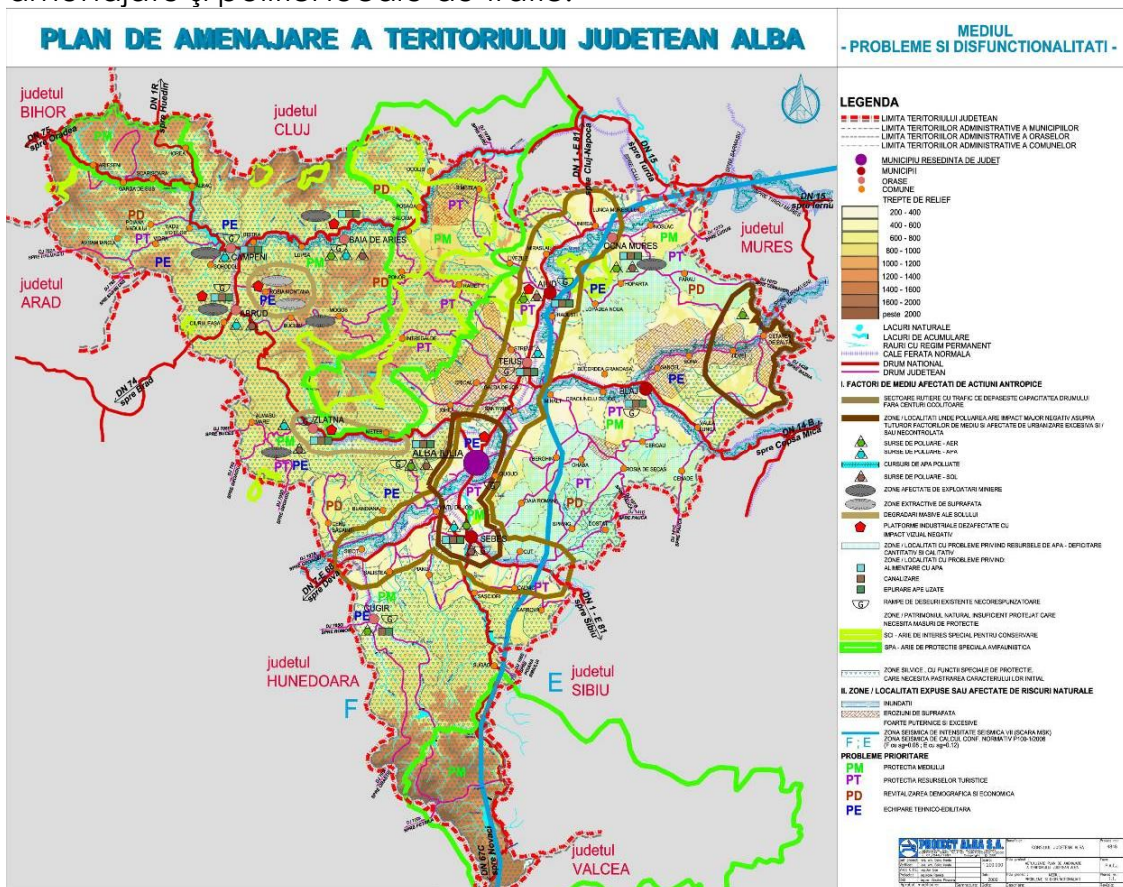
amenajare şi politicile de trafic.

PLAN DE AMENAJARE A TERITORIULUI JUDETEAN ALBA

MEDIUL
- PROBLEME SI DISFUNCTIONALITATI -

LEGENDA
LIMITA TERITORIULUI JUDETEAN
LIMITA TERITORIILOR ADMINISTRATIVE A MUNICIPIILOR
LIMITA TERITORIILOR ADMINISTRATIVE A ORASELOR
LIMITA TERITORIILOR ADMINISTRATIVE A COMUNELOR
MUNICIPIU RESEDINTA DE JUDET
MUNICIPII
ORASE
COMUNE
TREPTE DE RELIEF
200 - 400
400 - 600
600 - 800
800 - 1000
1000 - 1200
1200 - 1400
1400 - 1600
1600 - 2000
peste 2000
LACURI NATURALE
LACURI DE ACUMULARE
RAURI CU REGIM PERMANENT
CALE FERATA NORMALA
DRUM NATIONAL
DRUM JUDETEAN
I. FACTORI DE MEDIU AFECTATI DE ACTIUNI ANTROPICE
SECTOARE RUTIERE CU TRAFIC DE DEPASESTE CAPACITATEA DRUMULUI FARA CENTURI OCOLITOARE
ZONE / LOCALITATI UNDE POLUAREA ARE IMPACT MAJOR NEGATIV ASUPRA TUTUROR FACTORILOR DE MEDIU SI AFECTATE DE URBANIZARE EXCESIVA SI / SAU NECONTROLATA
SURSE DE POLUARE - AER
SURSE DE POLUARE - APA
CURSURI DE APA POLUATE
SURSE DE POLUARE - SOL
ZONE AFECTATE DE EXPLOATARI MINIERE
ZONE EXTRACTIVE DE SUPRAFATA
DEGRADARI MASIVE ALE SOLULUI
PLATFORME INDUSTRIALE DEZAFECTATE CU IMPACT VIZUAL NEGATIV
ZONE / LOCALITATI CU PROBLEME PRIVIND RESURSELE DE APA - DEFICITARE CANTITATIV SI CALITATIV
ZONE / LOCALITATI CU PROBLEME PRIVIND:
ALIMENTARE CU APA
CANALIZARE
EPURARE APE UZATE
RAMPE DE DESEURI EXISTENTE NECORESPUNZATOARE
ZONE / PATRIMONIUL NATURAL INSUFICIENT PROTEJAT CARE NECESITA MASURI DE PROTECTIE
SCI - ARIE DE INTERES SPECIAL PENTRU CONSERVARE
SPA - ARIE DE PROTECTIE SPECIALA AVIFAUNISTICA
ZONE SILVICE , CU FUNCTII SPECIALE DE PROTECTIE, CARE NECESITA PASTRAREA CARACTERULUI INITIAL
II. ZONE / LOCALITATI EXPUSE SAU AFECTATE DE RISCURI NATURALE
INUNDATII
EROZIUNI DE SUPRAFATA
FOARTE PUTERNICE SI EXCESIVE
ZONA SEISMICA DE INTENSITATE SEISMICA VII (SCARA MSK)
ZONA SEISMICA DE CALCUL CONF. NORMATIV P100-1/2006 (F cu ag=0.08 ; E cu ag=0.12)
F ; E
PROBLEME PRIORITARE
PM PROTECTIA MEDIULUI
PT PROTECTIA RESURSELOR TURISTICE
PD REVITALIZAREA DEMOGRAFICA SI ECONOMICA
PE ECHIPARE TEHNICO-EDILITARA

judetul BIHOR
judetul CLUJ
judetul MURES
judetul ARAD
judetul HUNEDOARA
judetul SIBIU
judetul VALCEA
DN 75 spre Oradea
DN 1R spre Huedin
DN 1 - E 81 spre Cluj-Napoca
DN 15 spre Turda
DN 15 spre Iernut
DN 74 spre Brad
DN 14 B spre Copsa Mica
DN 7 - E 68 spre Deva
DN 1 - E 81 spre Sibiu
DN 67C spre Novaci
CAMPENI
BAIA DE ARIES
ABRUD
ZLATNA
ALBA IULIA
AIUD
TEIUS
OCNA MURES
BLAJ
SEBES
CUGIR
PM PT PD PE
E
F
PROIECT ALBA S.A.
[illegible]